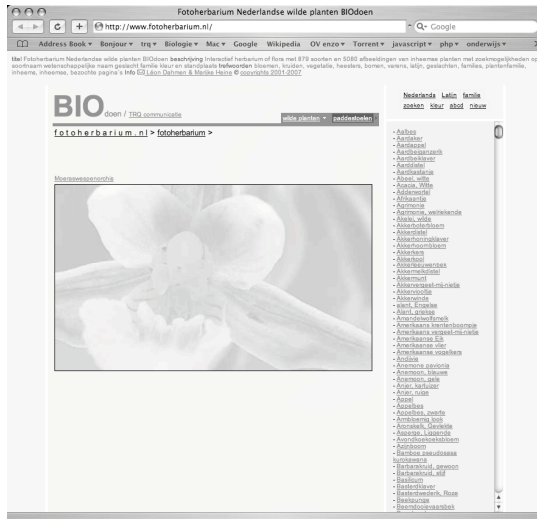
Fotoherbarium Nederlandse wilde planten BIOdoen

http://www.fotoherbarium.nl/

Q- Google

Address Book ▾ Bonjour ▾ trq ▾ Biologie ▾ Mac ▾ Google Wikipedia OV enzo ▾ Torrent ▾ javascript ▾ php ▾ onderwijs ▾

titel Fotoherbarium Nederlandse wilde planten BIOdoen beschrijving Interactief herbarium of flora met 879 soorten en 5080 afbeeldingen van inheemse planten met zoekmogelijkheden op soortnaam wetenschappelijke naam geslacht familie kleur en standplaats trefwoorden bloemen, kruiden, vegetatie, heesters, bomen, varens, latijn, geslachten, families, plantenfamilie, inheems, inheemse, bezochte pagina's Info Léon Dahmen & Marike Heine © copyrights 2001-2007

BIOdoen / TRQ communicatie

wilde planten ▾ paddestoelen

fotoherbarium.nl > fotoherbarium >

Moerassewespenorchis

Nederlands Latijn familie
zoeken kleur abcd nieuw

- Aalbes
- Aardaker
- Aardappel
- Aardbeiganzerik
- Aardbeiklaver
- Aarddistel
- Aardkastanje
- Abeel, witte
- Acacia, Witte
- Adderwortel
- Afrikaantje
- Agrimonie
- Agrimonie, welriekende
- Akelei, wilde
- Akkerboterbloem
- Akkerdistel
- Akkerhoningklaver
- Akkerhoornbloem
- Akkerkers
- Akkerkool
- Akkerleeuwenbek
- Akkermelkdistel
- Akkermunt
- Akkervergeet-mij-nietje
- Akkerviooltje
- Akkerwinde
- alant, Engelse
- Alant, grasse
- Amandelwolfsmelk
- Amerikaans krentenboompje
- Amerikaans vergeet-mij-nietje
- Amerikaanse Eik
- Amerikaanse vlier
- Amerikaanse vogelkers
- Andijvie
- Anemone pavonia
- Anemoon, blauwe
- Anemoon, gele
- Anijs, kafluizer
- Anijs, ruige
- Appel
- Apenbes
- Appelbes, zwarte
- Armbloemig look
- Aronskelk, Gevlekte
- Asperge, Liggende
- Avondkoekoeksbloem
- Azijnboom
- Bamboe pseudosasa kumasawa
- Barbarakruid, gewoon
- Barbarakruid, stijf
- Basilicum
- Basterdklaver
- Basterdwederik, Roze
- Beekpunge
- Beemdooievaarsbek